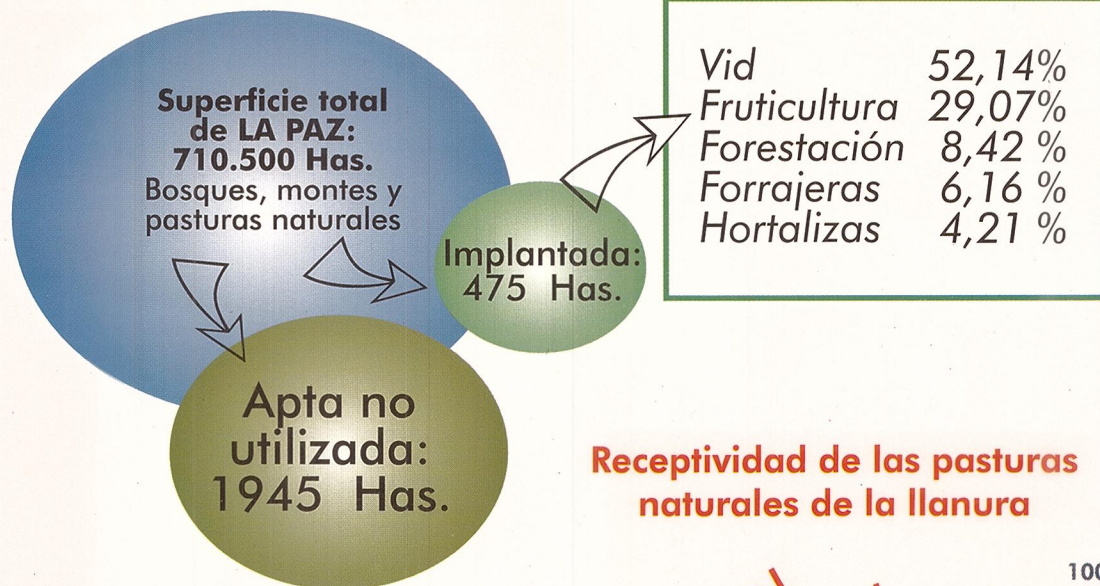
Superficie total de LA PAZ: 710.500 Has.
Bosques, montes y pasturas naturales

Implantada: 475 Has.

Apta no utilizada: 1945 Has.

| | |
|---|---|
| Vid | 52,14% |
| Fruticultura | 29,07% |
| Forestación | 8,42 % |
| Forrajeras | 6,16 % |
| Hortalizas | 4,21 % |

Receptividad de las pasturas naturales de la llanura

10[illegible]